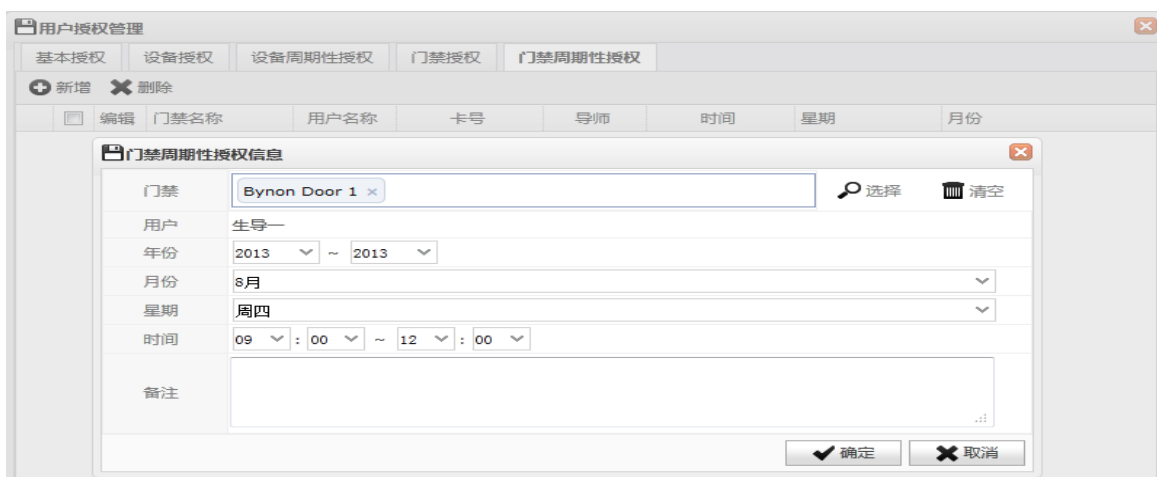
用户授权管理

基本授权 设备授权 设备周期性授权 门禁授权 门禁周期性授权

新增 删除

| | 编辑 | 门禁名称 | 用户名称 | 卡号 | 导师 | 时间 | 星期 | 月份 |
|---|---|---|---|---|---|---|---|---|

门禁周期性授权信息

门禁 Bynon Door 1 × 选择 清空

用户 生导一

年份 2013 ~ 2013

月份 8月

星期 周四

时间 09 : 00 ~ 12 : 00

备注

确定 取消